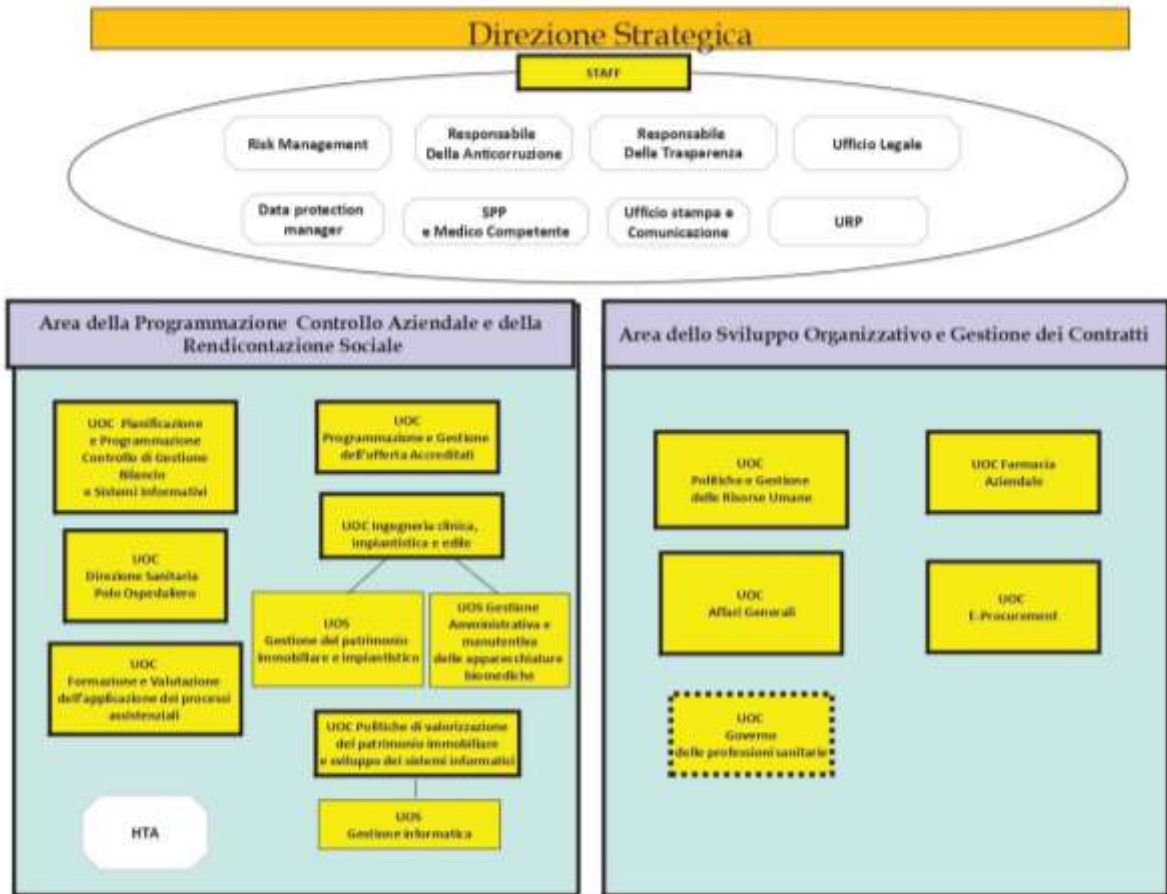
Direzione Strategica

STAFF

Risk Management

Responsabile Della Anticorruzione

Responsabile Della Trasperenza

Ufficio Legale

Data protection manager

SPP e Medico Competente

Ufficio stampa e Comunicazione

URP

Area della Programmazione Controllo Aziendale e della Rendicontazione Sociale

UOC Pianificazione e Programmazione Controllo di Gestione Bilancio e Sistemi Informativi

UOC Programmazione e Gestione dell'offerta Accreditati

UOC Ingegneria clinica, impiantistica e edile

UOC Direzione Sanitaria Polo Ospedaliero

UOS Gestione del patrimonio immobiliare e impiantistico

UOS Gestione Amministrativa e manutentiva delle apparecchiature biomediche

UOC Formazione e Valutazione dell'applicazione dei processi assistenziali

UOC Politiche di valorizzazione del patrimonio immobiliare e sviluppo dei sistemi informatici

HTA

UOS Gestione informatica

Area dello Sviluppo Organizzativo e Gestione dei Contratti

UOC Politiche e Gestione delle Risorse Umane

UOC Farmacia Aziendale

UOC Affari Generali

UOC E-Procurement

UOC Governo delle professioni sanitarie